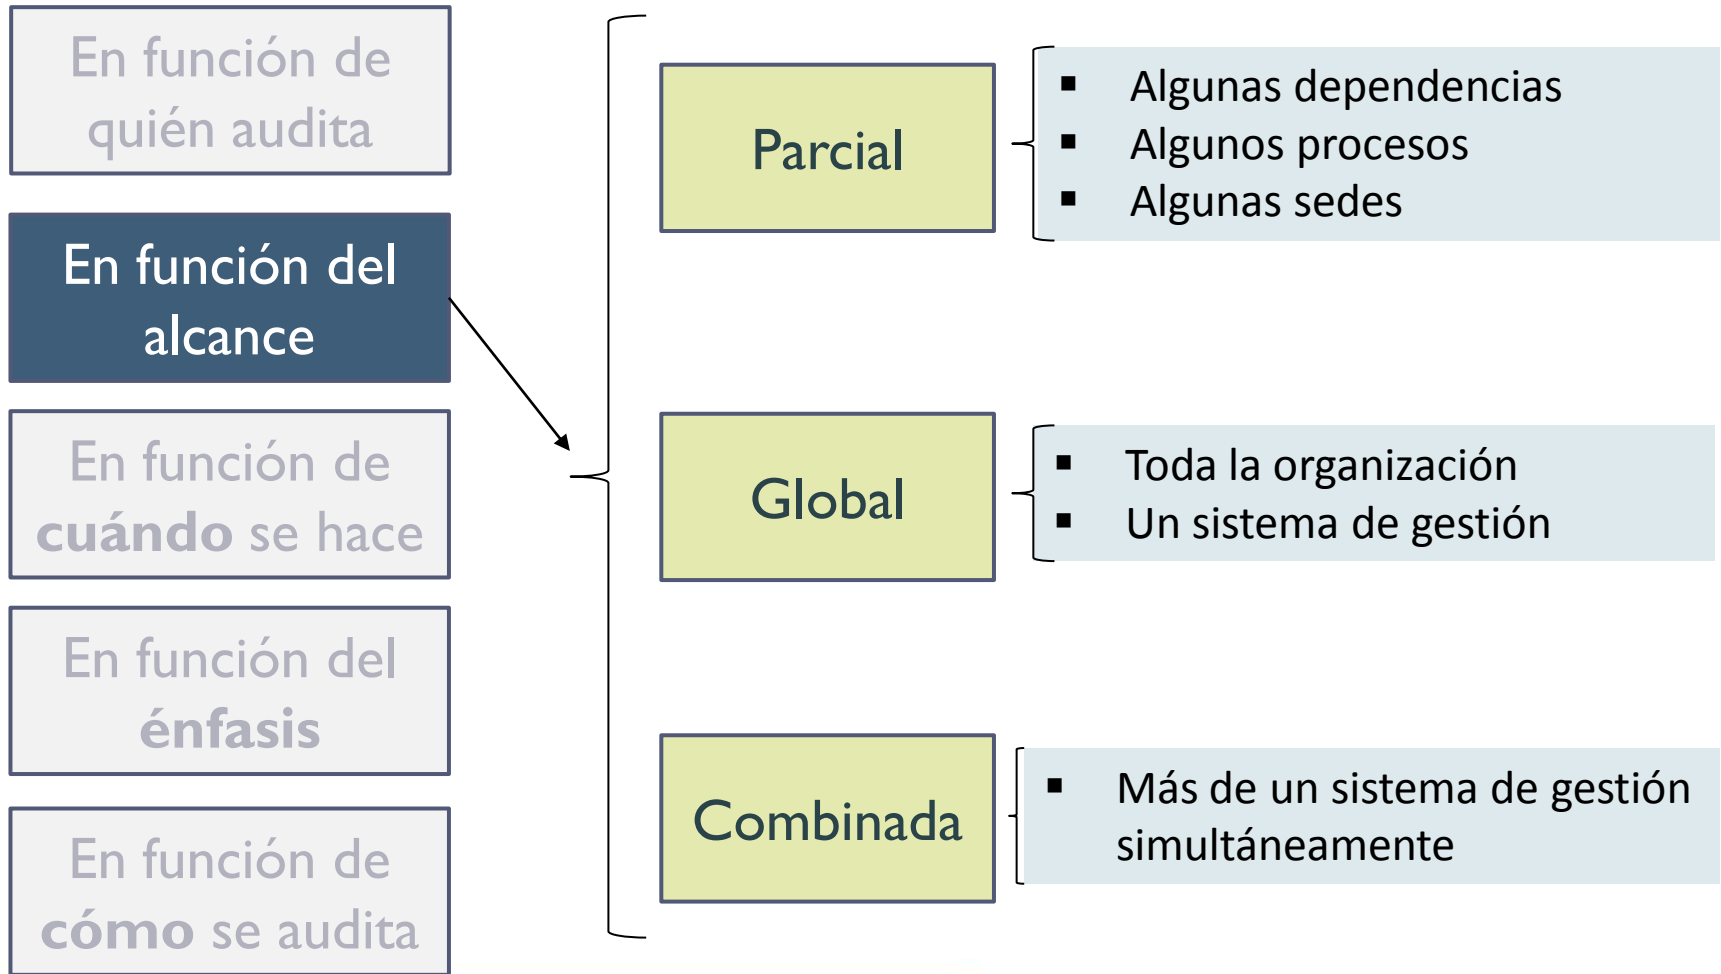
En función de quién audita

En función del alcance

En función de cuándo se hace

En función del énfasis

En función de cómo se audita

Parcial

▪ Algunas dependencias
▪ Algunos procesos
▪ Algunas sedes

Global

▪ Toda la organización
▪ Un sistema de gestión

Combinada

▪ Más de un sistema de gestión simultáneamente